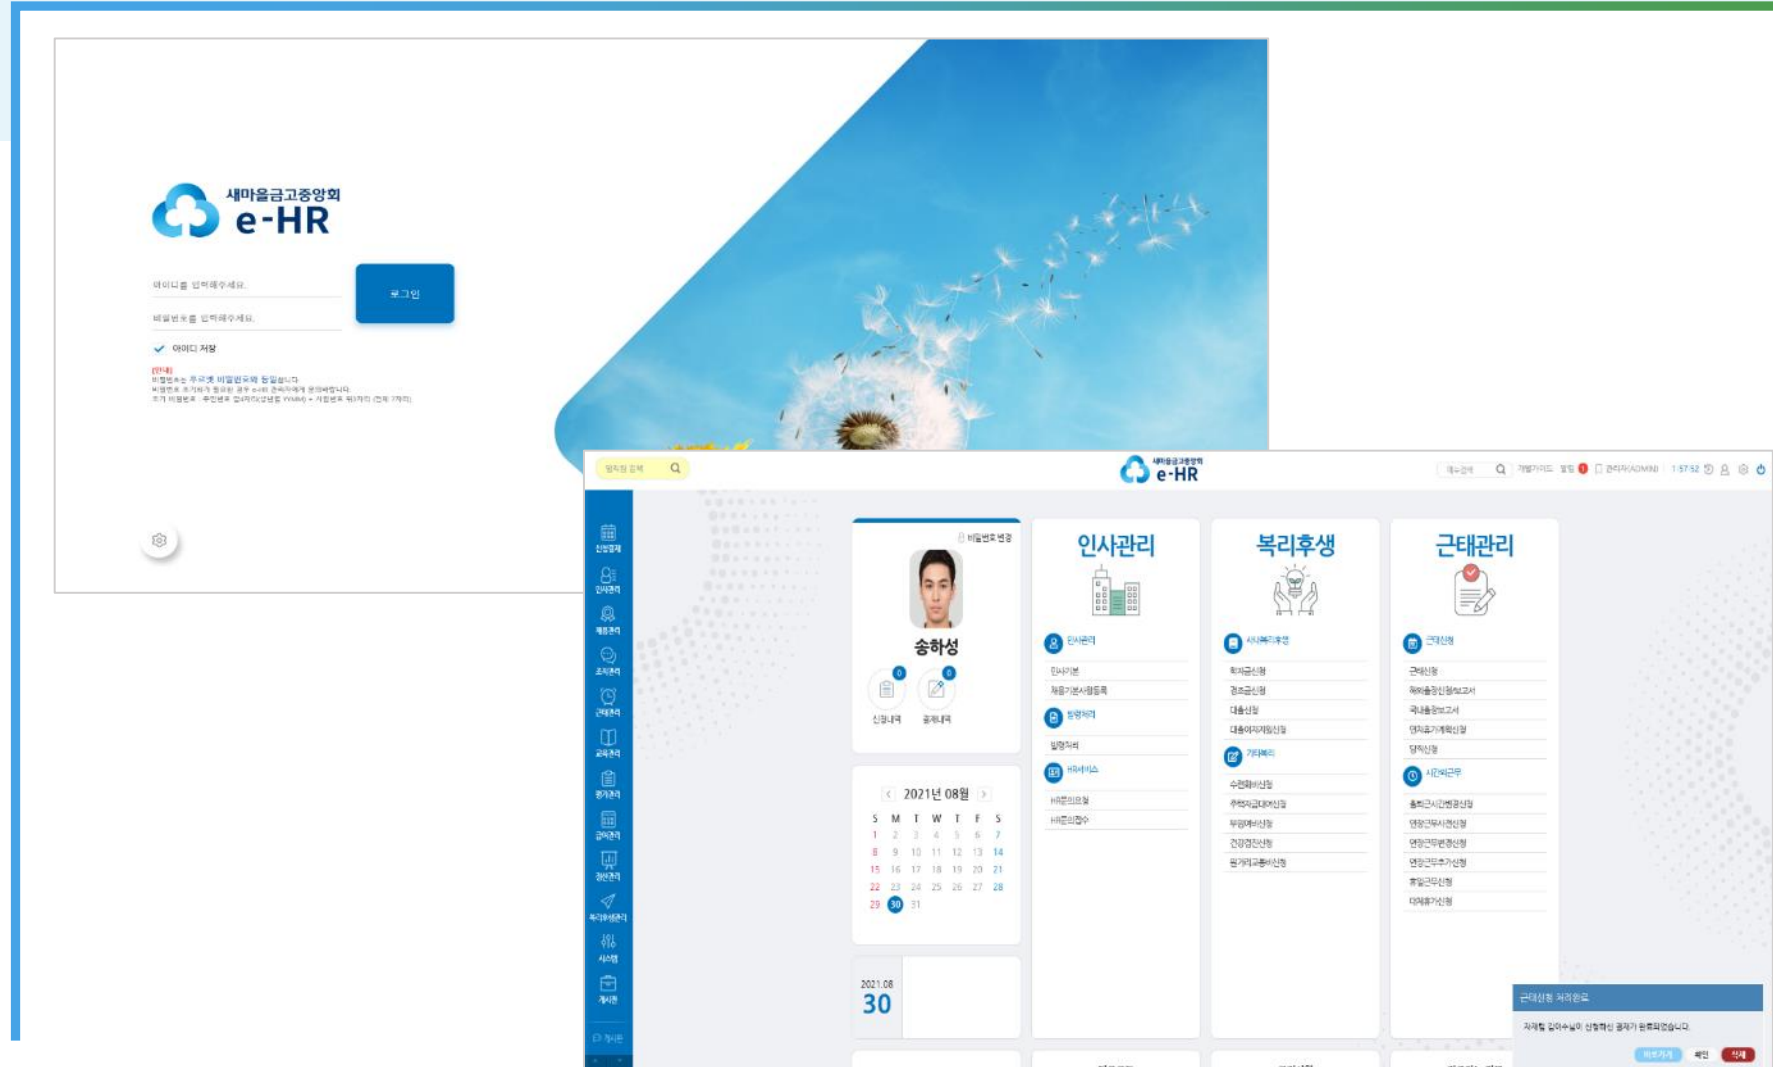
새마을금고중앙회
e-HR

아이디를 입력해주세요.
비밀번호를 입력해주세요.
로그인
아이디 저장

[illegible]

e-HR

인사관리
복리후생
근태관리

송하성
신청내역
결재내역

2021년 08월
| S | M | T | W | T | F | S |
|---|---|---|---|---|---|---|
| 1 | 2 | 3 | 4 | 5 | 6 | 7 |
| 8 | 9 | 10 | 11 | 12 | 13 | 14 |
| 15 | 16 | 17 | 18 | 19 | 20 | 21 |
| 22 | 23 | 24 | 25 | 26 | 27 | 28 |
| 29 | 30 | 31 | | | | |

2021.08
30

인사관리
인사기본
발령처리
HR서비스

근태신청
근태신청
시간외근무

근태신청 처리완료
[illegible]
확인
삭제